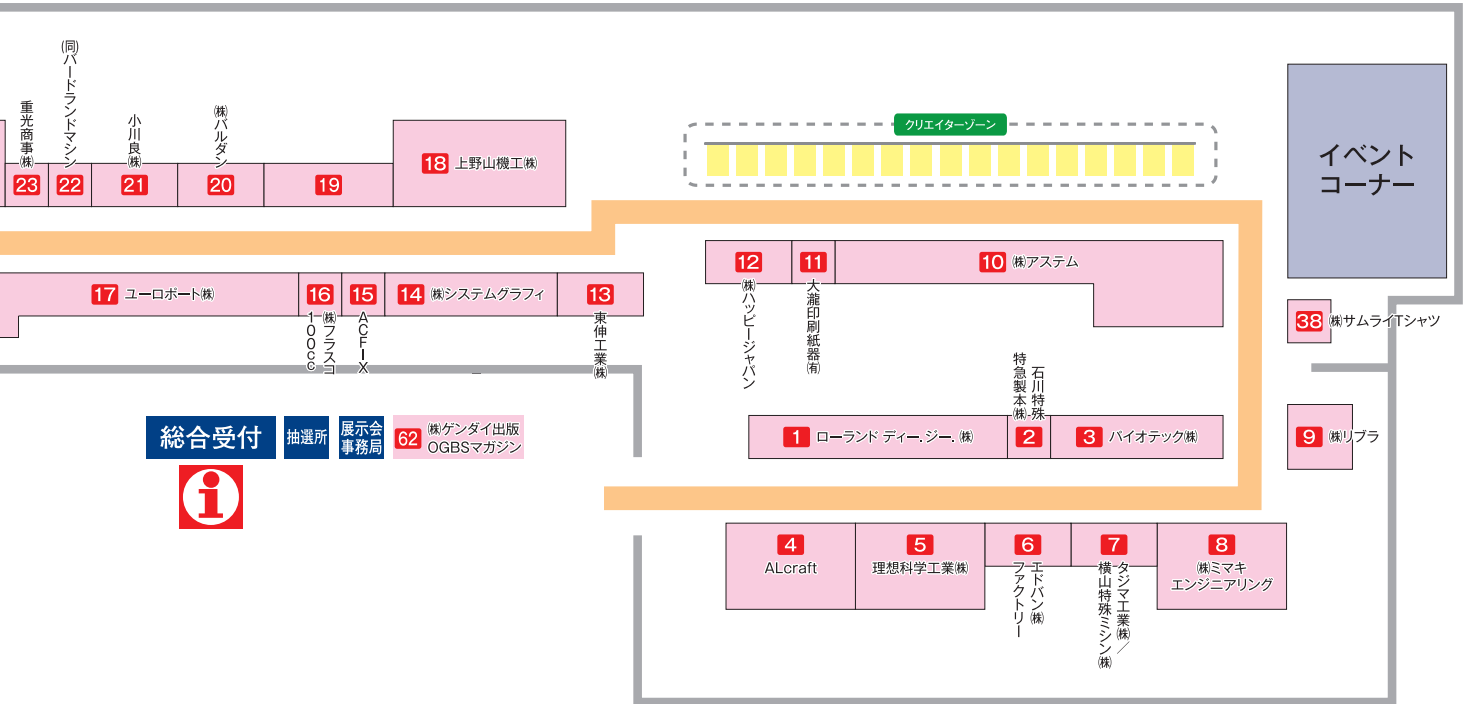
重光商事㈱ 23
㈲バードランドマシン 22
小川良㈱ 21
㈱バルダン 20
19
18 上野山機工㈱

クリエイターゾーン

イベントコーナー

17 ユーロボート㈱
16 ㈱100cc
15 ACFIX
14 ㈱システムグラフィ
13 東伸工業㈱

12 ㈱ハッピージャパン
11 大瀧印刷紙器㈲
10 ㈱アステム

38 ㈱サムライTシャツ

特急製本㈱
石川特殊

総合受付
抽選所
展示会事務局
62 ㈱ゲンダイ出版 OGBSマガジン

1 ローランド ディー.ジー.㈱
2
3 バイオテック㈱

9 ㈱リブラ

4 ALcraft
5 理想科学工業㈱
6 エドバン㈱ファクトリー
7 タジマ工業㈱／横山特殊ミシン㈱
8 ㈱ミマキエンジニアリング